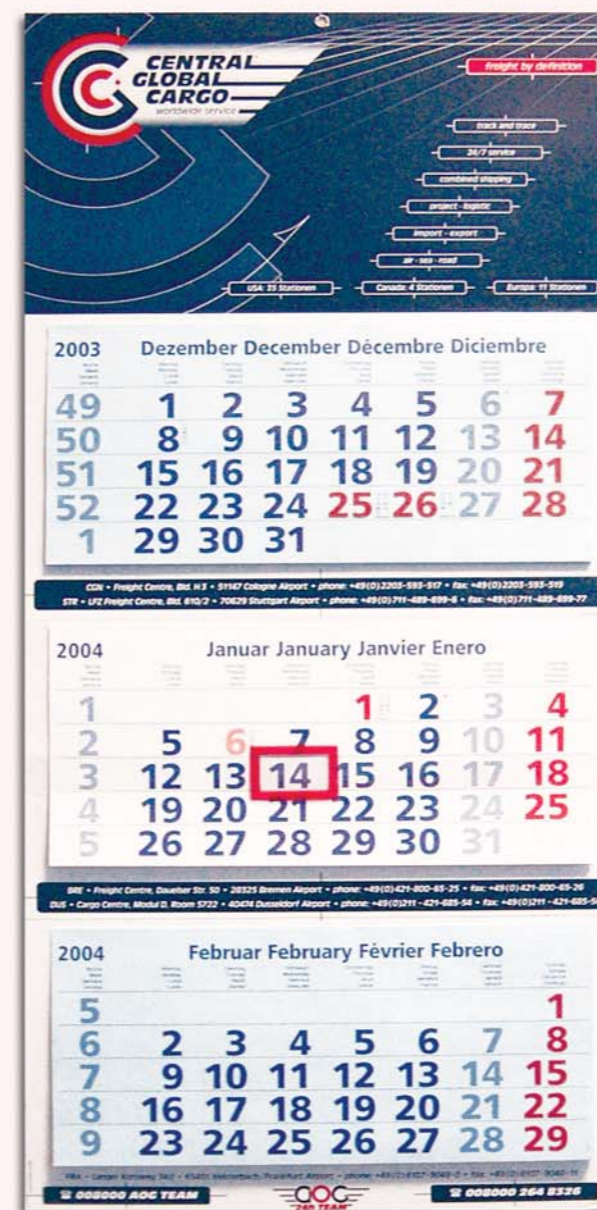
CENTRAL GLOBAL CARGO
worldwide service

freight by definition

track and trace
24/7 service
combined shipping
project - logistic
import - export
air - sea - road

USA: 35 Stationen
Canada: 4 Stationen
Europa: 11 Stationen

2003 Dezember December Décembre Diciembre

| | | | | | | | |
|---|---|---|---|---|---|---|---|
| 49 | 1 | 2 | 3 | 4 | 5 | 6 | 7 |
| 50 | 8 | 9 | 10 | 11 | 12 | 13 | 14 |
| 51 | 15 | 16 | 17 | 18 | 19 | 20 | 21 |
| 52 | 22 | 23 | 24 | 25 | 26 | 27 | 28 |
| 1 | 29 | 30 | 31 | | | | |

CGN • Freight Centre, Bld. H 3 • 51147 Cologne Airport • phone: +49(0)2203-593-517 • fax: +49(0)2203-593-519
STR • LFZ Freight Centre, Bld. 610/2 • 70629 Stuttgart Airport • phone: +49(0)711-489-899-6 • fax: +49(0)711-489-899-77

2004 Januar January Janvier Enero

| | | | | | | | |
|---|---|---|---|---|---|---|---|
| 1 | | | | 1 | 2 | 3 | 4 |
| 2 | 5 | 6 | 7 | 8 | 9 | 10 | 11 |
| 3 | 12 | 13 | 14 | 15 | 16 | 17 | 18 |
| 4 | 19 | 20 | 21 | 22 | 23 | 24 | 25 |
| 5 | 26 | 27 | 28 | 29 | 30 | 31 | |

BRE • Freight Centre, Dauelser Str. 50 • 28325 Bremen Airport • phone: +49(0)421-800-65-25 • fax: +49(0)421-800-65-26
DUS • Cargo Centre, Modul D, Room 5722 • 40474 Dusseldorf Airport • phone: +49(0)211-421-685-54 • fax: +49(0)211-421-685-5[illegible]

2004 Februar February Février Febrero

| | | | | | | | |
|---|---|---|---|---|---|---|---|
| 5 | | | | | | | 1 |
| 6 | 2 | 3 | 4 | 5 | 6 | 7 | 8 |
| 7 | 9 | 10 | 11 | 12 | 13 | 14 | 15 |
| 8 | 16 | 17 | 18 | 19 | 20 | 21 | 22 |
| 9 | 23 | 24 | 25 | 26 | 27 | 28 | 29 |

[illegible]

☎ 008000 AOC TEAM
AOC 24h TEAM
☎ 008000 264 8326